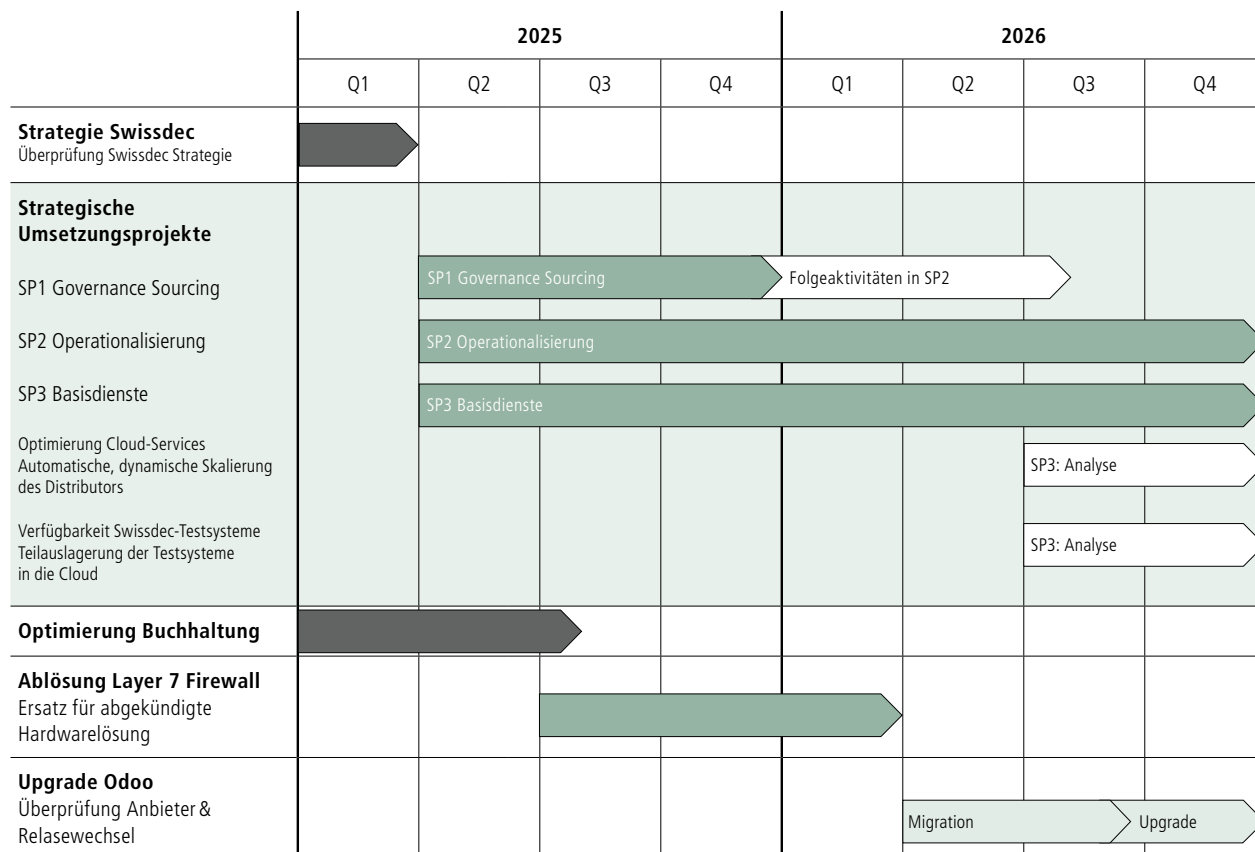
| | 2025 | | | | 2026 | | | |
|---|---|---|---|---|---|---|---|---|
| | Q1 | Q2 | Q3 | Q4 | Q1 | Q2 | Q3 | Q4 |
| **Strategie Swissdec** Überprüfung Swissdec Strategie | | | | | | | | |
| **Strategische Umsetzungsprojekte** | | | | | | | | |
| SP1 Governance Sourcing | | SP1 Governance Sourcing | | | Folgeaktivitäten in SP2 | | | |
| SP2 Operationalisierung | | SP2 Operationalisierung | | | | | | |
| SP3 Basisdienste | | SP3 Basisdienste | | | | | | |
| Optimierung Cloud-Services Automatische, dynamische Skalierung des Distributors | | | | | | | SP3: Analyse | |
| Verfügbarkeit Swissdec-Testsysteme Teilauslagerung der Testsysteme in die Cloud | | | | | | | SP3: Analyse | |
| **Optimierung Buchhaltung** | | | | | | | | |
| **Ablösung Layer 7 Firewall** Ersatz für abgekündigte Hardwarelösung | | | | | | | | |
| **Upgrade Odoo** Überprüfung Anbieter & Relasewechsel | | | | | | Migration | | Upgrade |